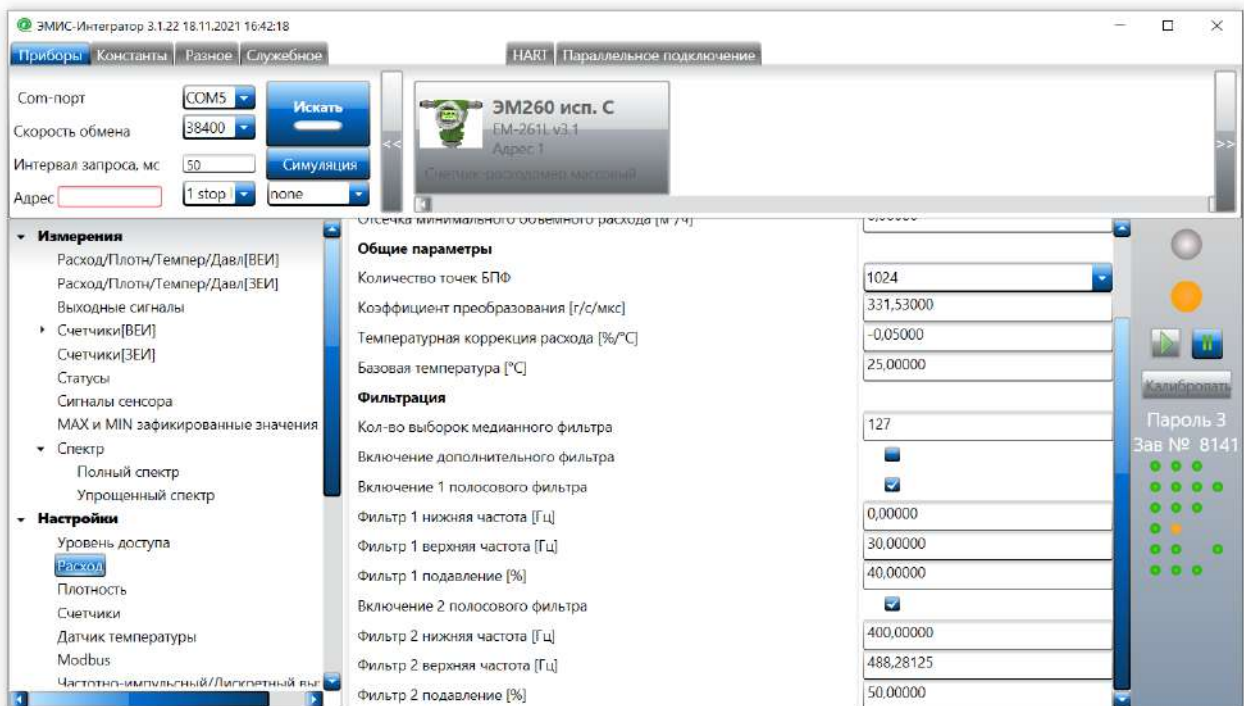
ЭМИС-Интегратор 3.1.22 18.11.2021 16:42:18

Приборы Константы Разное Служебное

HART Параллельное подключение

Com-порт COM5
Скорость обмена 38400
Интервал запроса, мс 50
Адрес
1 stop none

Искать
Симуляция

ЭМ260 исп. С
EM-261L v3.1
Адрес 1
Счетчик-расходомер массовый

Измерения
Расход/Плотн/Темпер/Давл[ВЕИ]
Расход/Плотн/Темпер/Давл[ЗЕИ]
Выходные сигналы
Счетчики[ВЕИ]
Счетчики[ЗЕИ]
Статусы
Сигналы сенсора
MAX и MIN зафикированные значения
Спектр
Полный спектр
Упрощенный спектр
Настройки
Уровень доступа
Расход
Плотность
Счетчики
Датчик температуры
Modbus
Частотно-импульсный/Дискретный вых

Отсечка минимального объемного расхода [м^3/ч] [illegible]
Общие параметры
Количество точек БПФ 1024
Коэффициент преобразования [г/с/мкс] 331,53000
Температурная коррекция расхода [%/°C] -0,05000
Базовая температура [°C] 25,00000
Фильтрация
Кол-во выборок медианного фильтра 127
Включение дополнительного фильтра
Включение 1 полосового фильтра
Фильтр 1 нижняя частота [Гц] 0,00000
Фильтр 1 верхняя частота [Гц] 30,00000
Фильтр 1 подавление [%] 40,00000
Включение 2 полосового фильтра
Фильтр 2 нижняя частота [Гц] 400,00000
Фильтр 2 верхняя частота [Гц] 488,28125
Фильтр 2 подавление [%] 50,00000

Калибровать
Пароль 3
Зав № 8141